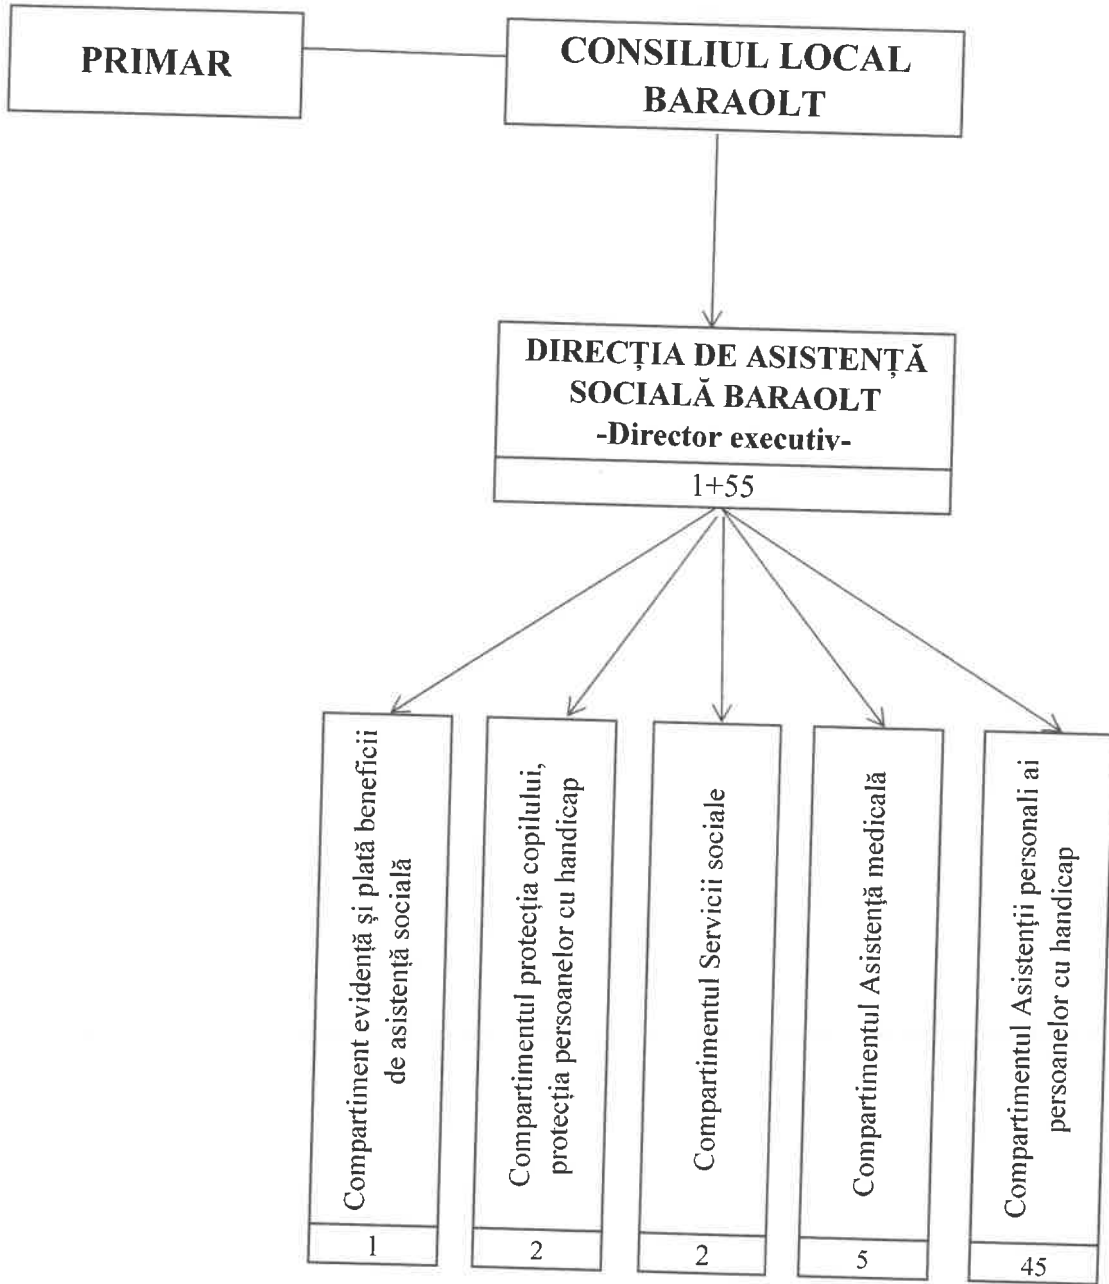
PRIMAR

CONSILIUL LOCAL BARAOLT

DIRECȚIA DE ASISTENȚĂ SOCIALĂ BARAOLT
-Director executiv-

1+55

Compartiment evidență și plată beneficii de asistență socială

1

Compartimentul protecția copilului, protecția persoanelor cu handicap

2

Compartimentul Servicii sociale

2

Compartimentul Asistență medicală

5

Compartimentul Asistenții personali ai persoanelor cu handicap

45